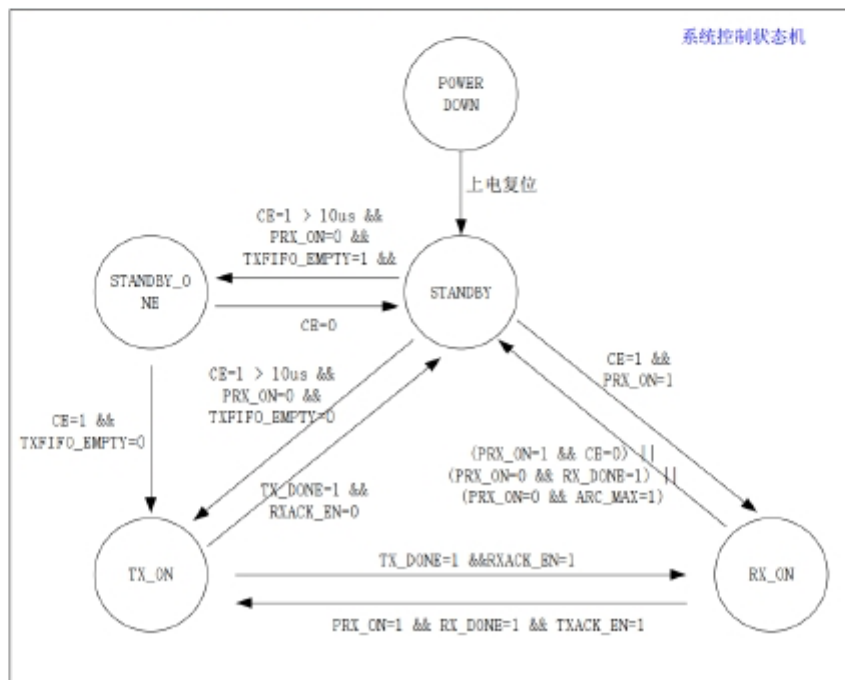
系统控制状态机

POWER DOWN

上电复位

CE=1 > 10us && PRX_ON=0 && TXFIFO_EMPTY=1 &&

STANDBY_ONE

STANDBY

CE=0

CE=1 && PRX_ON=1

CE=1 > 10us && PRX_ON=0 && TXFIFO_EMPTY=0

CE=1 && TXFIFO_EMPTY=0

(PRX_ON=1 && CE=0) || (PRX_ON=0 && RX_DONE=1) || (PRX_ON=0 && ARC_MAX=1)

TX_DONE=1 && RXACK_EN=0

TX_ON

TX_DONE=1 &&RXACK_EN=1

RX_ON

PRX_ON=1 && RX_DONE=1 && TXACK_EN=1